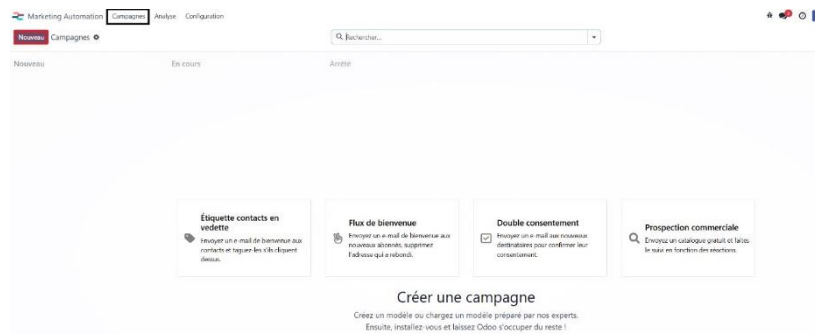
Marketing Automation Campagnes Analyse Configuration

Nouveau Campagnes

Rechercher...

Nouveau En cours Arrêté

Étiquette contacts en vedette
Envoyer un e-mail de bienvenue aux contacts et taguez-les s'ils cliquent dessus.

Flux de bienvenue
Envoyez un e-mail de bienvenue aux nouveaux abonnés, supprimez l'adresse qui a rebondi.

Double consentement
Envoyez un e-mail aux nouveaux destinataires pour confirmer leur consentement.

Prospection commerciale
Envoyez un catalogue gratuit et faites le suivi en fonction des réactions.

Créer une campagne
Créez un modèle ou chargez un modèle préparé par nos experts.
Ensuite, installez-vous et laissez Odoo s'occuper du reste !